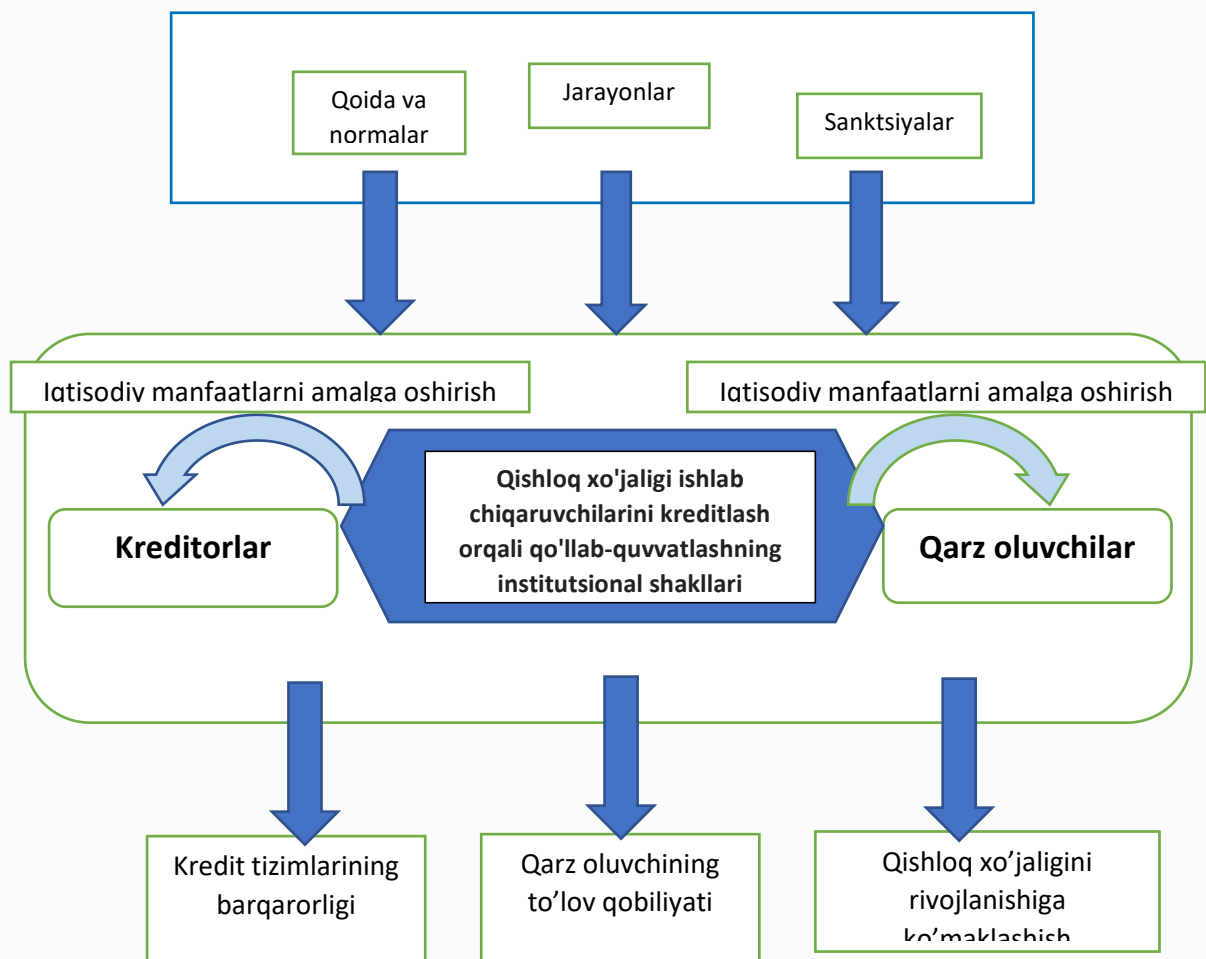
Qoida va normalar

Jarayonlar

Sanktsiyalar

Iqtisodiy manfaatlarni amalga oshirish

Iqtisodiy manfaatlarni amalga oshirish

Kreditorlar

Qishloq xo'jaligi ishlab chiqaruvchilarini kreditlash orqali qo'llab-quvvatlashning institutsional shakllari

Qarz oluvchilar

Kredit tizimlarining barqarorligi

Qarz oluvchining to’lov qobiliyati

Qishloq xo’jaligini rivojlanishiga ko’maklashish